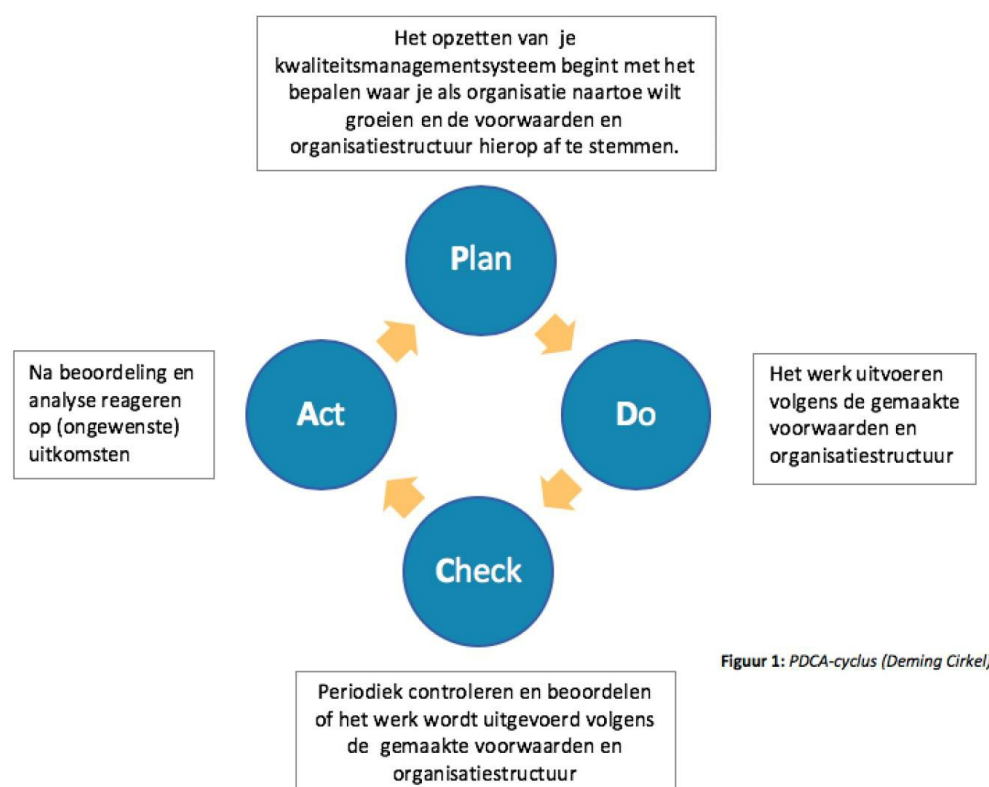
Het opzetten van je kwaliteitsmanagementsysteem begint met het bepalen waar je als organisatie naartoe wilt groeien en de voorwaarden en organisatiestructuur hierop af te stemmen.

Plan

Na beoordeling en analyse reageren op (ongewenste) uitkomsten

Act

Do

Het werk uitvoeren volgens de gemaakte voorwaarden en organisatiestructuur

Check

Figuur 1: PDCA-cyclus (Deming Cirkel)

Periodiek controleren en beoordelen of het werk wordt uitgevoerd volgens de gemaakte voorwaarden en organisatiestructuur